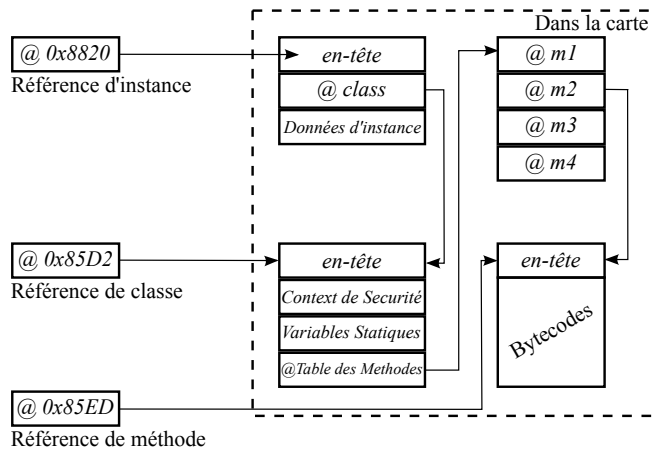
Dans la carte

@ 0x8820
Référence d'instance

en-tête
@ class
Données d'instance

@ m1
@ m2
@ m3
@ m4

@ 0x85D2
Référence de classe

en-tête
Context de Securité
Variables Statiques
@Table des Methodes

en-tête
Bytecodes

@ 0x85ED
Référence de méthode